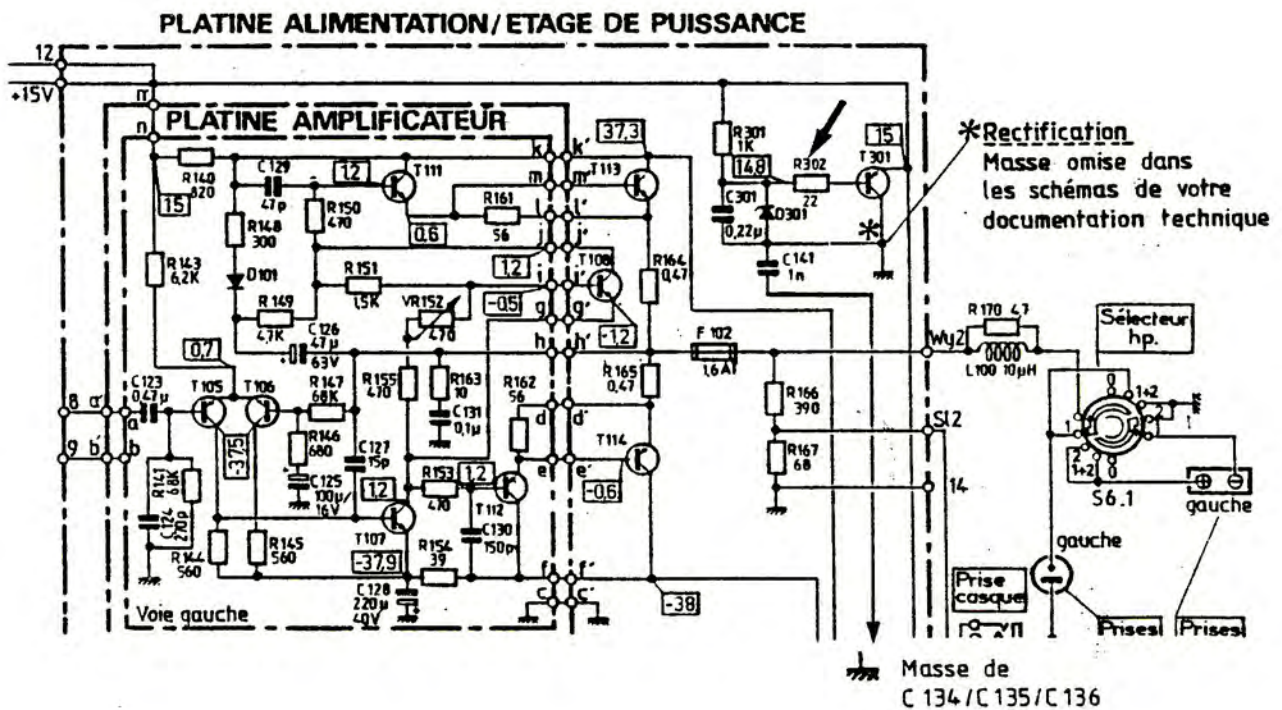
PLATINE ALIMENTATION/ETAGE DE PUISSANCE

12
+15V
π
n
PLATINE AMPLIFICATEUR

R140 820
15
C129 47p
1,2
T111
R148 300
R150 470
0,6
R161 56
R143 6,2K
D101
R151 1,5K
R149 4,7K
C126 47µ 63V
VR152 470
0,7
C123 0,47µ
T105
T106
R147 68K
-37,5
R146 680
C125 100µ 16V
C127 15p
R155 470
R163 10
C131 0,1µ
R162 56
R153 470
1,2
1,2
T112
C130 150p
T107
-37,9
R154 39
C128 220µ 40V
R141 68K
C124 270p
R144 560
R145 560
Voie gauche
8 a' a
9 b' b
k k'
m m'
l l'
j j'
i i'
g g'
h h'
d d'
e e'
f f'
c c'
37,3
T113
1,2
T108
-0,5
-1,2
R164 0,47
F 102 1,6A
R165 0,47
T114
-0,6
-38

R301 1K
14,8
R302 22
15
T301
C301 0,22µ
D301
C141 1n
*Rectification
Masse omise dans les schémas de votre documentation technique
*

R170 4,7
L100 10µH
Wy2
Sélecteur hp.
R166 390
R167 68
S12
14
1+2
1
2
1+2
S6.1
⊕ ⊖
gauche
gauche
Prise casque
Prises
Prises
Masse de C 134/C 135/C 136